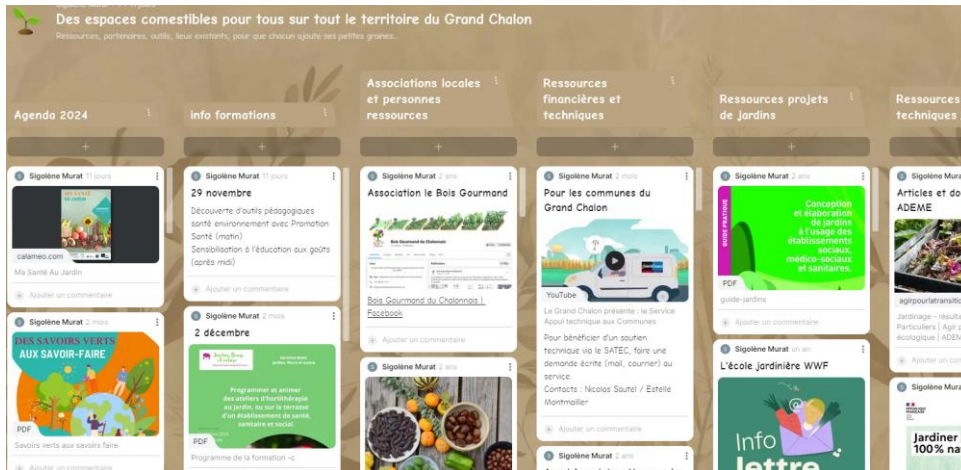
Des espaces comestibles pour tous sur tout le territoire du Grand Chalon
Ressources, partenaires, outils, lieux existants, pour que chacun ajoute ses petites graines...

Agenda 2024
+
Sigolène Murat 11 jours
calameo.com
Ma Santé Au Jardin
Ajouter un commentaire
Sigolène Murat 2 mois
DES SAVOIRS VERTS AUX SAVOIR-FAIRE
PDF
Savoirs verts aux savoirs faire
Ajouter un commentaire

info formations
+
Sigolène Murat 11 jours
29 novembre
Découverte d'outils pédagogiques santé environnement avec Promotion Santé (matin)
Sensibilisation à l'éducation aux goûts (après midi)
Ajouter un commentaire
Sigolène Murat 2 mois
2 décembre
Programmer et animer des ateliers d'hortithérapie au jardin, ou sur la terrasse d'un établissement de santé, sanitaire et social.
PDF
Programme de la formation -c

Associations locales et personnes ressources
+
Sigolène Murat 2 ans
Association le Bois Gourmand
Bois Gourmand du Chalonnais
Bois Gourmand du Chalonnais | Facebook
Ajouter un commentaire
Sigolène Murat 2 ans

Ressources financières et techniques
+
Sigolène Murat 2 mois
Pour les communes du Grand Chalon
YouTube
Le Grand Chalon présente : le Service Appui technique aux Communes
Pour bénéficier d'un soutien technique via le SATEC, faire une demande écrite (mail, courrier) au service.
Contacts : Nicolas Soutel / Estelle Montmailler
Ajouter un commentaire
Sigolène Murat 2 ans

Ressources projets de jardins
+
Sigolène Murat 2 ans
GUIDE PRATIQUE
Conception et élaboration de jardins à l'usage des établissements sociaux, médico-sociaux et sanitaires.
PDF
guide-jardins
Ajouter un commentaire
Sigolène Murat un an
L'école jardinière WWF
Info lettre

Ressources techniques
+
Sigolène Murat
Articles et do
ADEME
agirpourlatransiti
Jardinage - résulta
Particuliers | Agir p
écologique | ADEM
Ajouter un com
Sigolène Murat
Jardiner
100% na